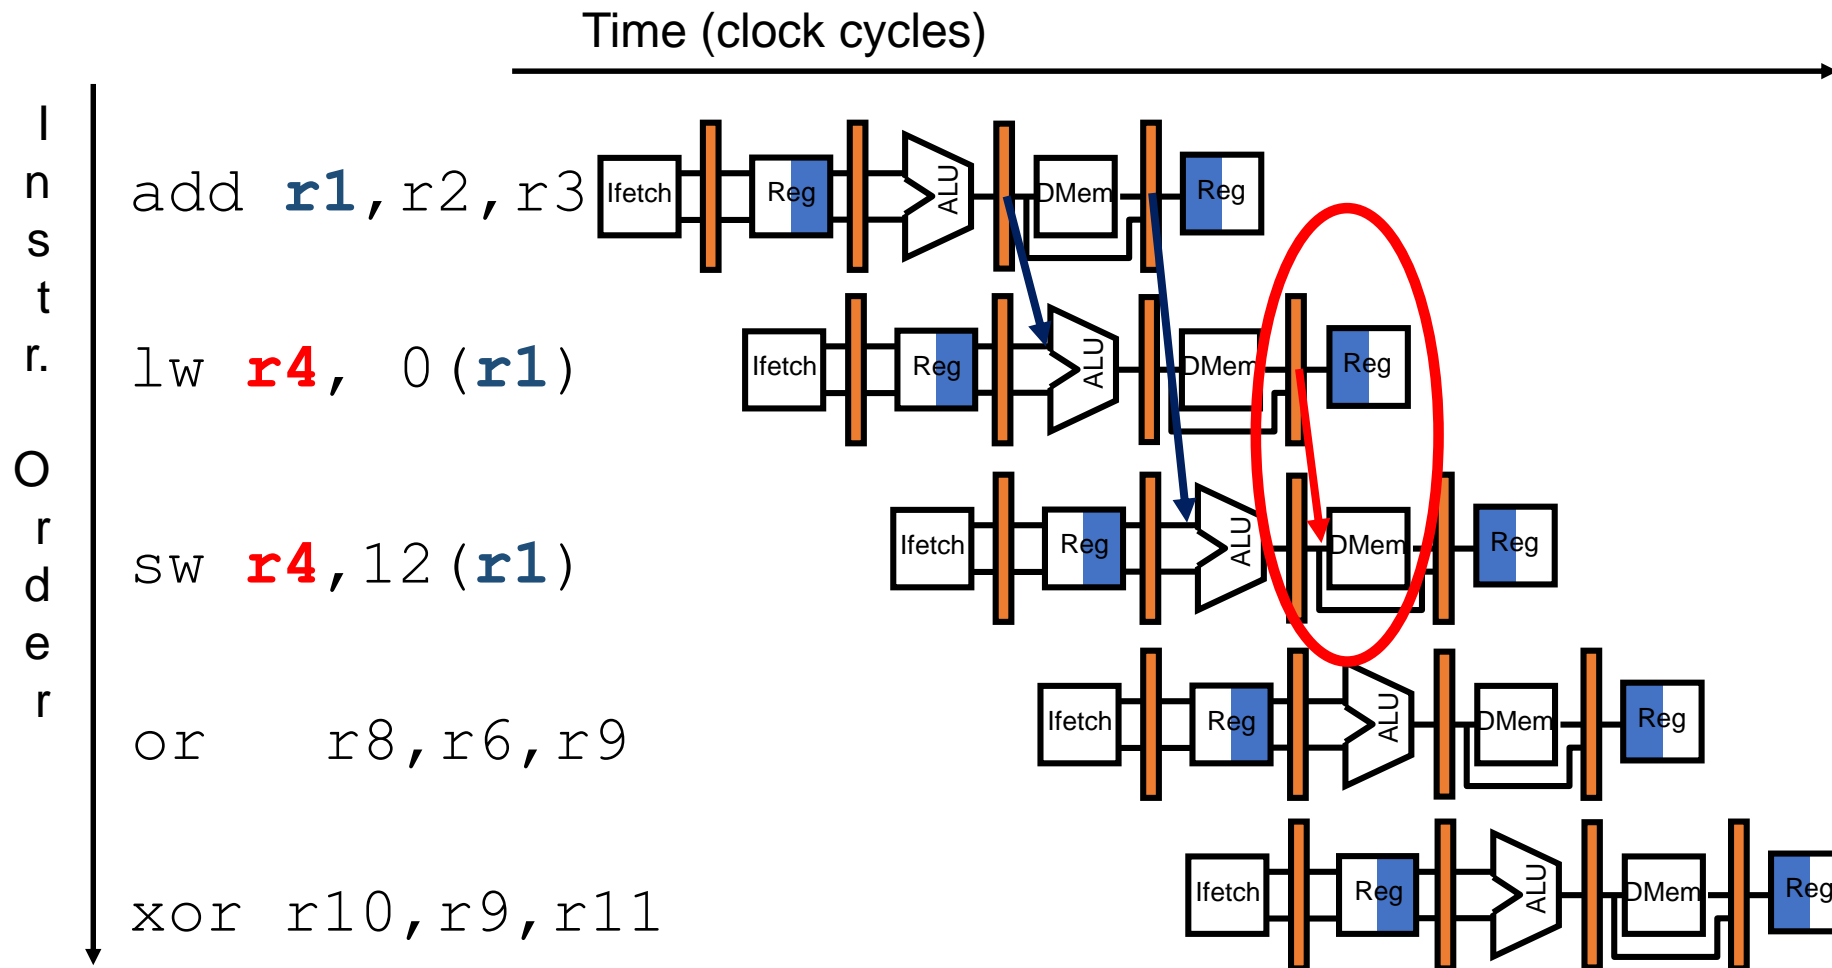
Time (clock cycles)

I n s t r. O r d e r

add r1,r2,r3
lw r4, 0(r1)
sw r4,12(r1)
or r8,r6,r9
xor r10,r9,r11

Ifetch Reg ALU DMem Reg
Ifetch Reg ALU DMem Reg
Ifetch Reg ALU DMem Reg
Ifetch Reg ALU DMem Reg
Ifetch Reg ALU DMem Reg